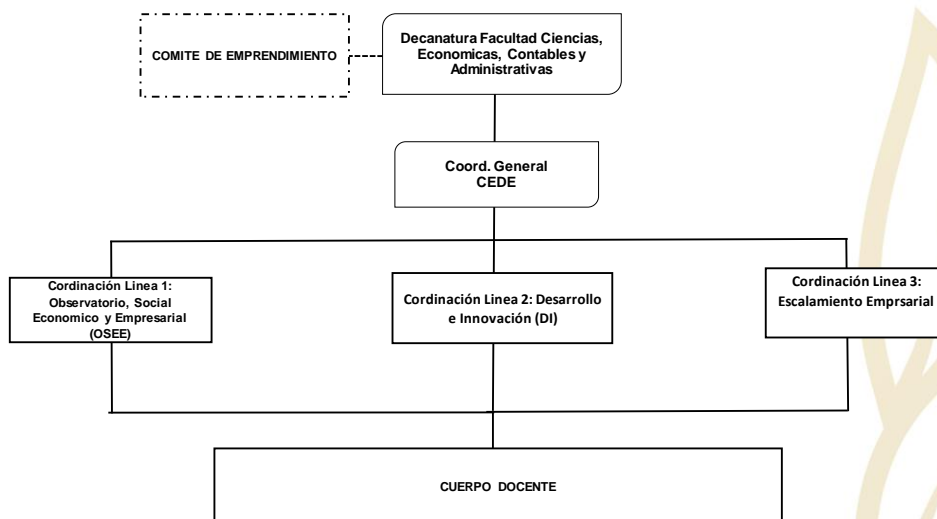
COMITE DE EMPRENDIMIENTO

Decanatura Facultad Ciencias, Economicas, Contables y Administrativas

Coord. General CEDE

Cordinación Linea 1: Observatorio, Social Economico y Empresarial (OSEE)

Cordinación Linea 2: Desarrollo e Innovación (DI)

Cordinación Linea 3: Escalamiento Emprsarial

CUERPO DOCENTE